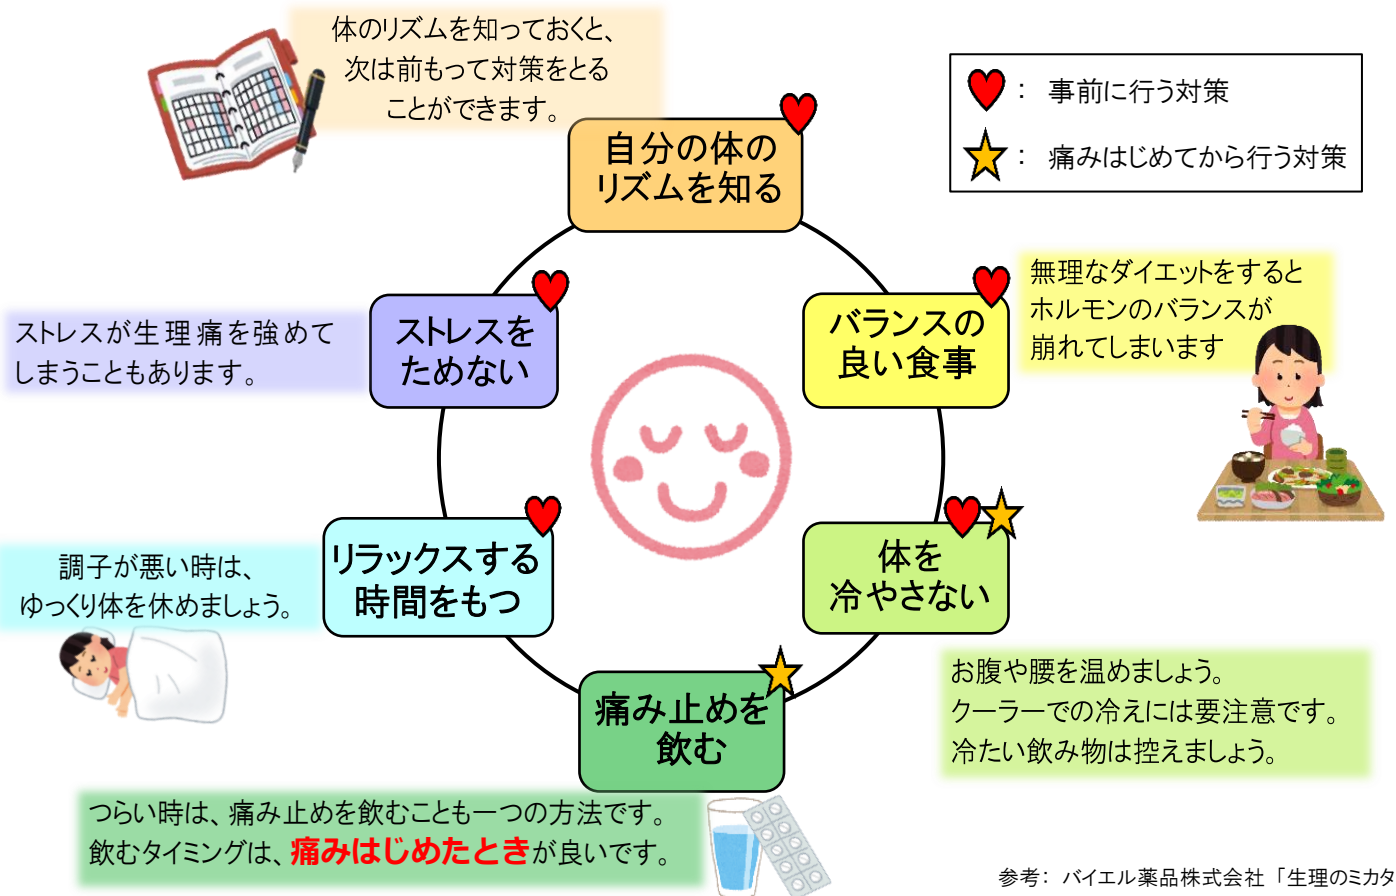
体のリズムを知っておくと、次は前もって対策をとることができます。

：事前に行う対策

：痛みはじめてから行う対策

自分の体のリズムを知る

ストレスが生理痛を強めてしまうこともあります。

ストレスをためない

バランスの良い食事

無理なダイエットをするとホルモンのバランスが崩れてしまいます

調子が悪い時は、ゆっくり体を休めましょう。

リラックスする時間をもつ

体を冷やさない

お腹や腰を温めましょう。
クーラーでの冷えには要注意です。
冷たい飲み物は控えましょう。

痛み止めを飲む

つらい時は、痛み止めを飲むことも一つの方法です。
飲むタイミングは、痛みはじめたときが良いです。

参考：バイエル薬品株式会社「生理のミカタ